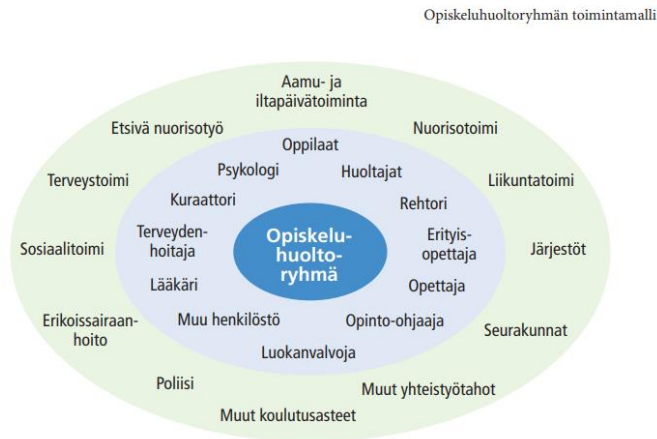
Opiskeluhuoltoryhmän toimintamalli

Aamu- ja iltapäivätoiminta

Etsivä nuorisotyö

Nuorisotoimi

Terveystoimi

Liikuntatoimi

Sosiaalitoimi

Järjestöt

Erikoissairaanhoito

Seurakunnat

Poliisi

Muut yhteistyötahot

Muut koulutusasteet

Oppilaat

Psykologi

Huoltajat

Kuraattori

Rehtori

Terveydenhoitaja

Erityisopettaja

Lääkäri

Opettaja

Muu henkilöstö

Opinto-ohjaaja

Luokanvalvoja

Opiskeluhuoltoryhmä